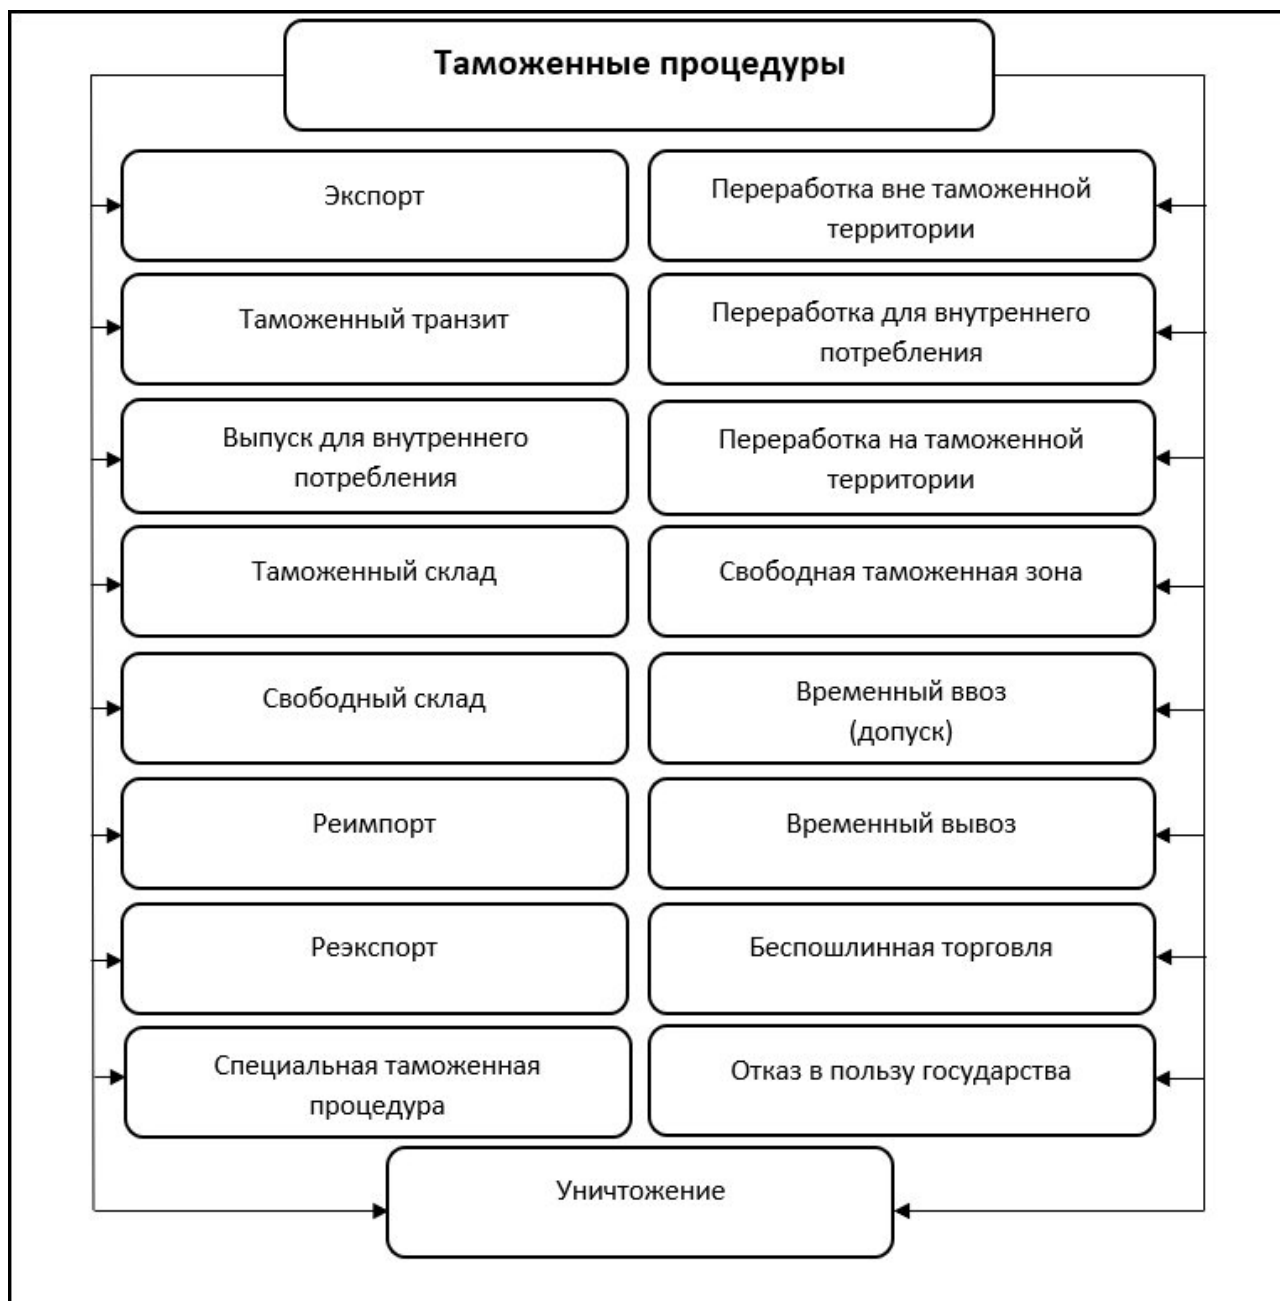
Таможенные процедуры

Экспорт

Таможенный транзит

Выпуск для внутреннего потребления

Таможенный склад

Свободный склад

Реимпорт

Реэкспорт

Специальная таможенная процедура

Переработка вне таможенной территории

Переработка для внутреннего потребления

Переработка на таможенной территории

Свободная таможенная зона

Временный ввоз (допуск)

Временный вывоз

Беспошлинная торговля

Отказ в пользу государства

Уничтожение